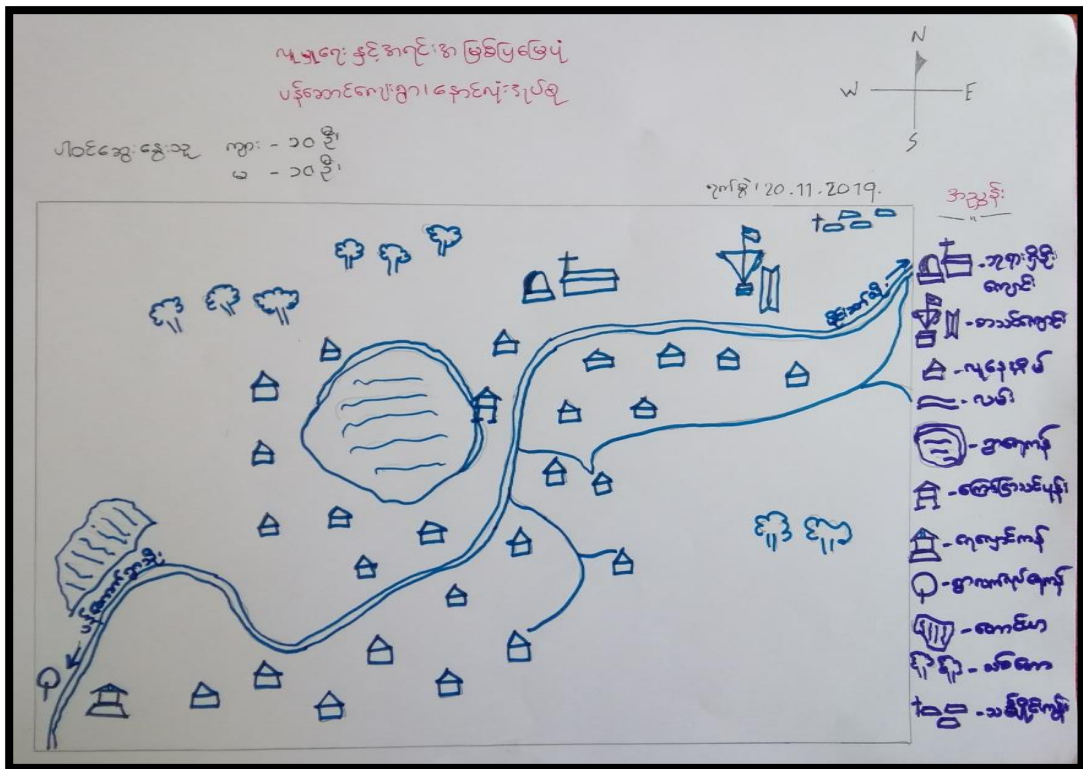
လူမှုရေး နှင့် အရင်းအမြစ်ပြမြေပုံ
ပန်းတောင်ကျေးရွာ၊ နောင်လုံးဒုံးရ

ပါဝင်ဆွေးနွေးသူ ကျား - ၁၀ ဦး
မ - ၁၀ ဦး

ရက်စွဲ၊ 20.11.2019.

N
W
E
S

အညွှန်း

ချောင်း

ပန်းတောင်ချောင်း

- ခရစ်ယာန်ဘုရားကျောင်း
- ဘုန်းကြီးကျောင်း
- လူနေအိမ်
- လမ်း
- ရေကန်
- ကျောင်း
- ရေကန်
- ရွာတည်ရေတွင်း
- တောင်ယာ
- သစ်တော
- သင်္ချိုင်းကုန်း